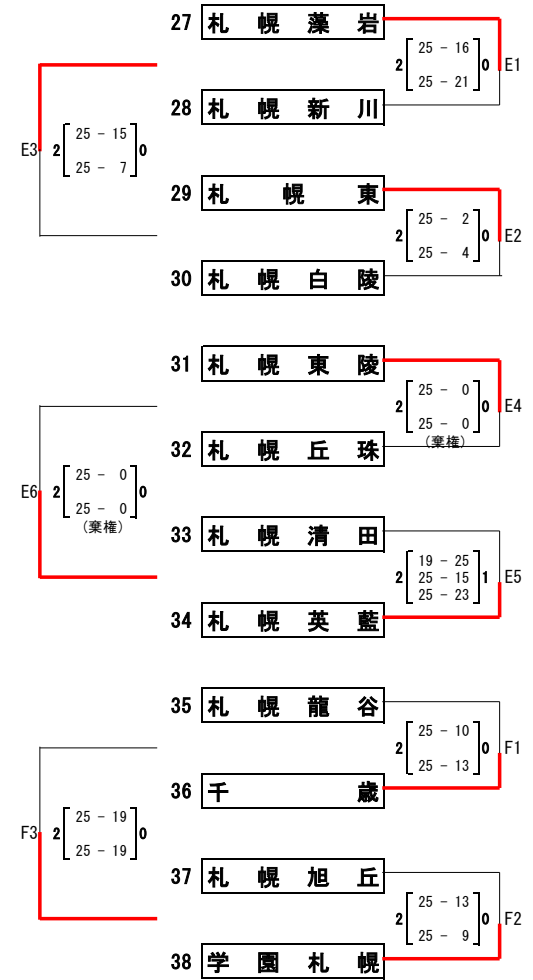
27 札幌藻岩

2 25 - 16
25 - 21 0 E1

28 札幌新川

E3 2 25 - 15
25 - 7 0

29 札幌東

2 25 - 2
25 - 4 0 E2

30 札幌白陵

31 札幌東陵

2 25 - 0
25 - 0 0 E4
（棄権）

32 札幌丘珠

E6 2 25 - 0
25 - 0 0
（棄権）

33 札幌清田

2 19 - 25
25 - 15
25 - 23 1 E5

34 札幌英藍

35 札幌龍谷

2 25 - 10
25 - 13 0 F1

36 千歳

F3 2 25 - 19
25 - 19 0

37 札幌旭丘

2 25 - 13
25 - 9 0 F2

38 学園札幌